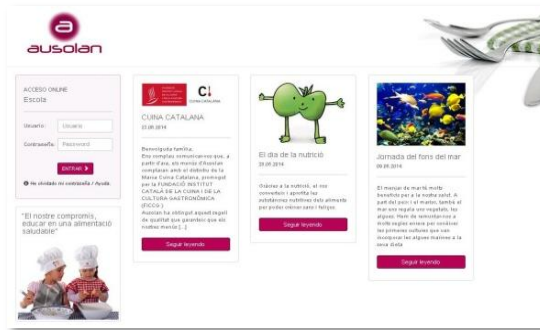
ausolan

ACCESO ONLINE
Escola

Usuario: Usuario

Contraseña: Password

ENTRAR

He olvidado mi contraseña / Ayuda

"El nostre compromís, educar en una alimentació saludable"

C!
CUINA CATALANA

CUINA CATALANA
23.06.2014

Benvolguda família,
Ens complau comunicar-vos que, a partir d'avui, els menús d'Ausolan compleixen amb el distintiu de la Marca Cuina Catalana, promogut per la FUNDACIÓ INSTITUT CATALÀ DE LA CUINA I DE LA CULTURA GASTRONÒMICA (FICCG.)
Ausolan ha obtingut aquest segell de qualitat que garanteix que els nostres menús [...]

Seguir leyendo

El dia de la nutrició
28.05.2014

Gràcies a la nutrició, el nostre cos obté i aprofita les substàncies nutritives dels aliments per poder viure sans i feliços.

Seguir leyendo

Jornada del fons del mar
09.05.2014

El menjar de mar és molt beneficiós per a la nostra salut. A part del peix i el marisc, també al mar s'hi troben vegetals, les algues. Hem de remuntar-nos a molts segles enrere per conèixer les primeres cultures que van incorporar les algues marines a la seva dieta.

Seguir leyendo